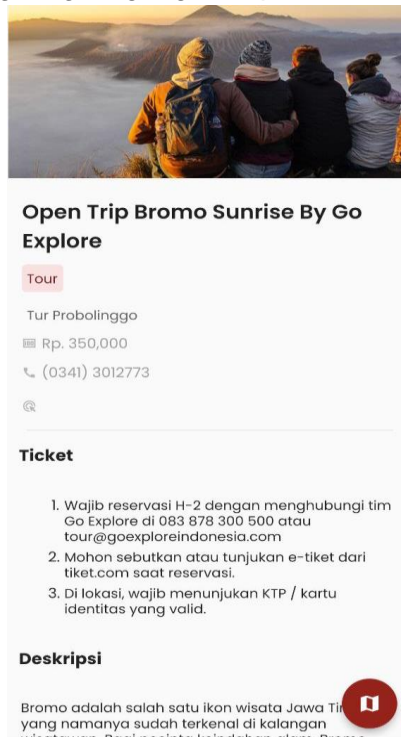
Open Trip Bromo Sunrise By Go Explore

Tour

Tur Probolinggo

Rp. 350,000

(0341) 3012773

Ticket

1. Wajib reservasi H-2 dengan menghubungi tim Go Explore di 083 878 300 500 atau tour@goexploreindonesia.com
2. Mohon sebutkan atau tunjukan e-tiket dari tiket.com saat reservasi.
3. Di lokasi, wajib menunjukan KTP / kartu identitas yang valid.

Deskripsi

Bromo adalah salah satu ikon wisata Jawa Ti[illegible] yang namanya sudah terkenal di kalangan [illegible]